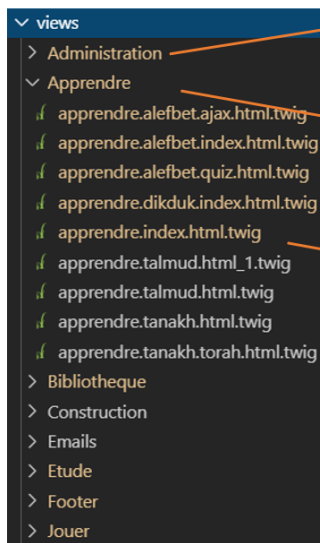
views
Administration
Apprendre
apprendre.alefbet.ajax.html.twig
apprendre.alefbet.index.html.twig
apprendre.alefbet.quiz.html.twig
apprendre.dikduk.index.html.twig
apprendre.index.html.twig
apprendre.talmud.html_1.twig
apprendre.talmud.html.twig
apprendre.tanakh.html.twig
apprendre.tanakh.torah.html.twig
Bibliotheque
Construction
Emails
Etude
Footer
Jouer